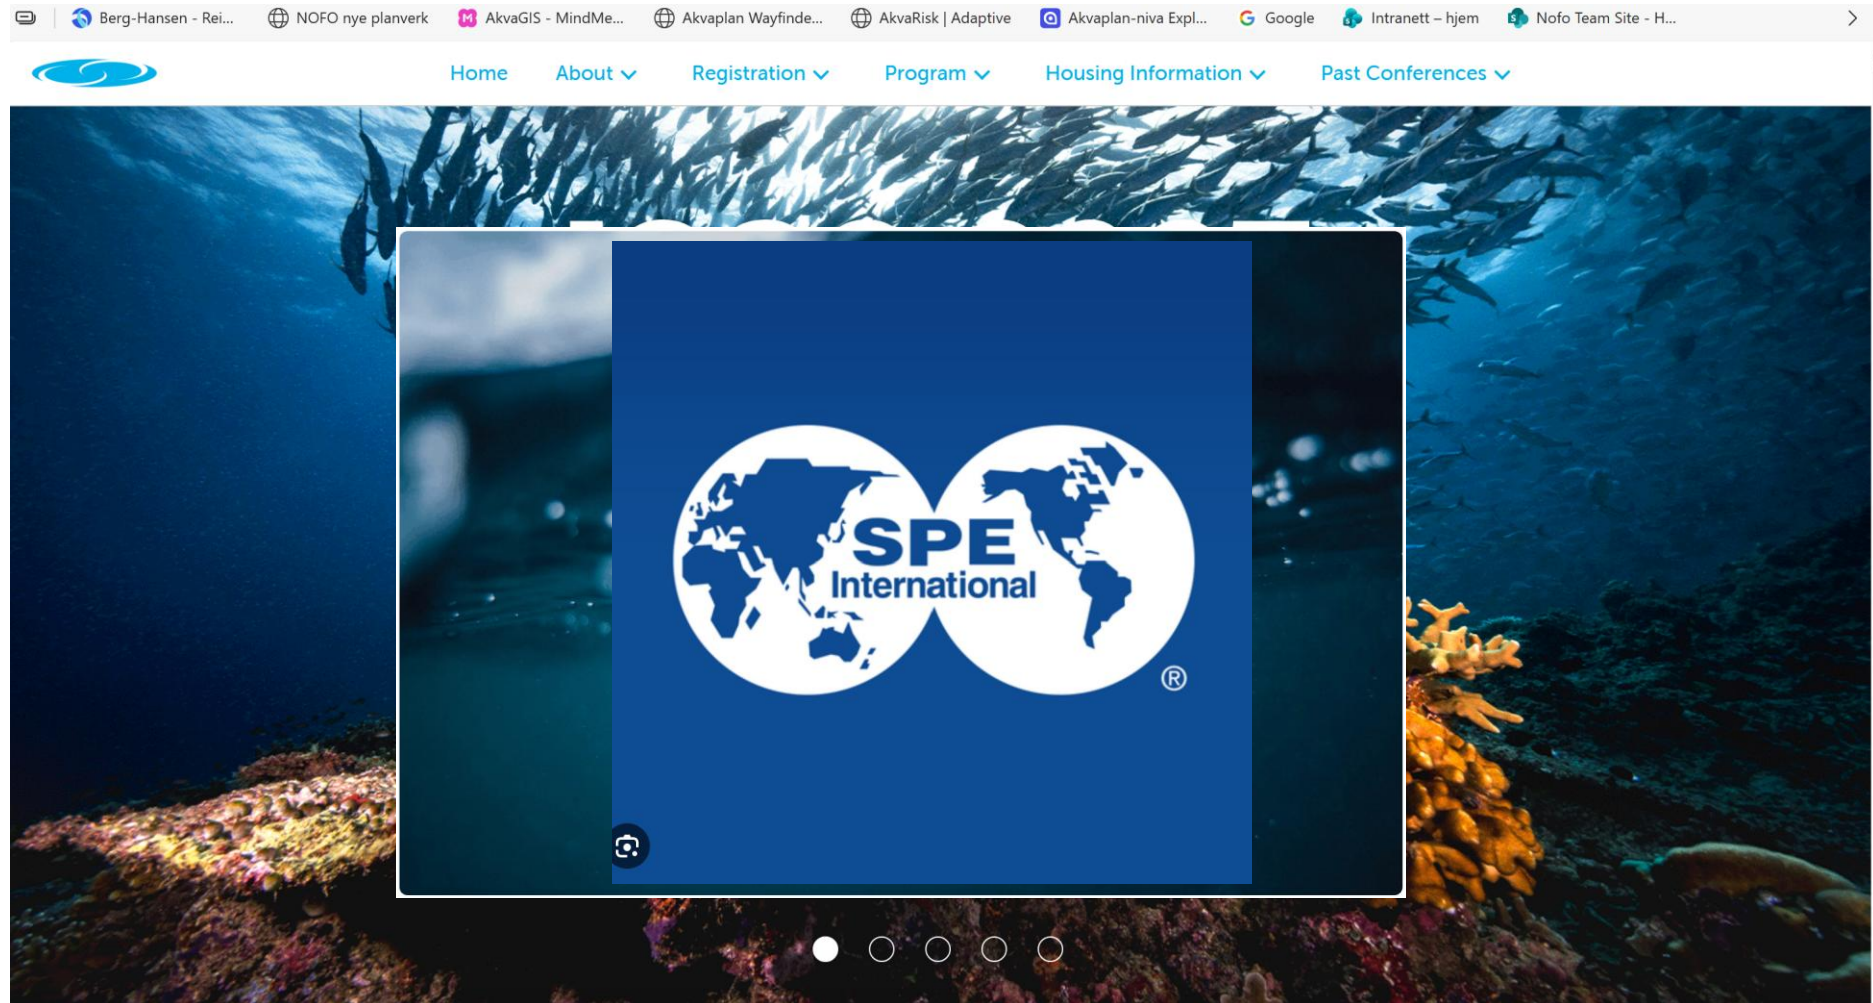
Berg-Hansen - Rei... NOFO nye planverk AkvaGIS - MindMe... Akvaplan Wayfinde... AkvaRisk | Adaptive Akvaplan-niva Expl... Google Intranett – hjem Nofo Team Site - H...

Home About Registration Program Housing Information Past Conferences

SPE International ®